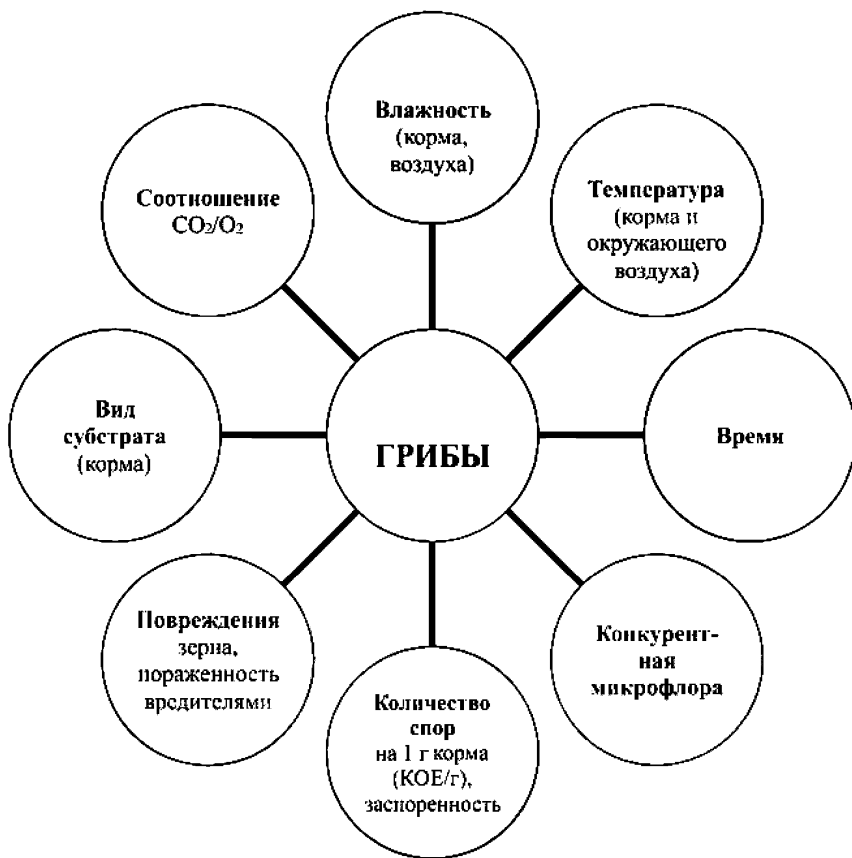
Влажность (корма, воздуха)

Температура (корма и окружающего воздуха)

Время

Конкурентная микрофлора

Количество спор на 1 г корма (КОЕ/г), заспоренность

Повреждения зерна, пораженность вредителями

Вид субстрата (корма)

Соотношение $CO_2/O_2$

ГРИБЫ